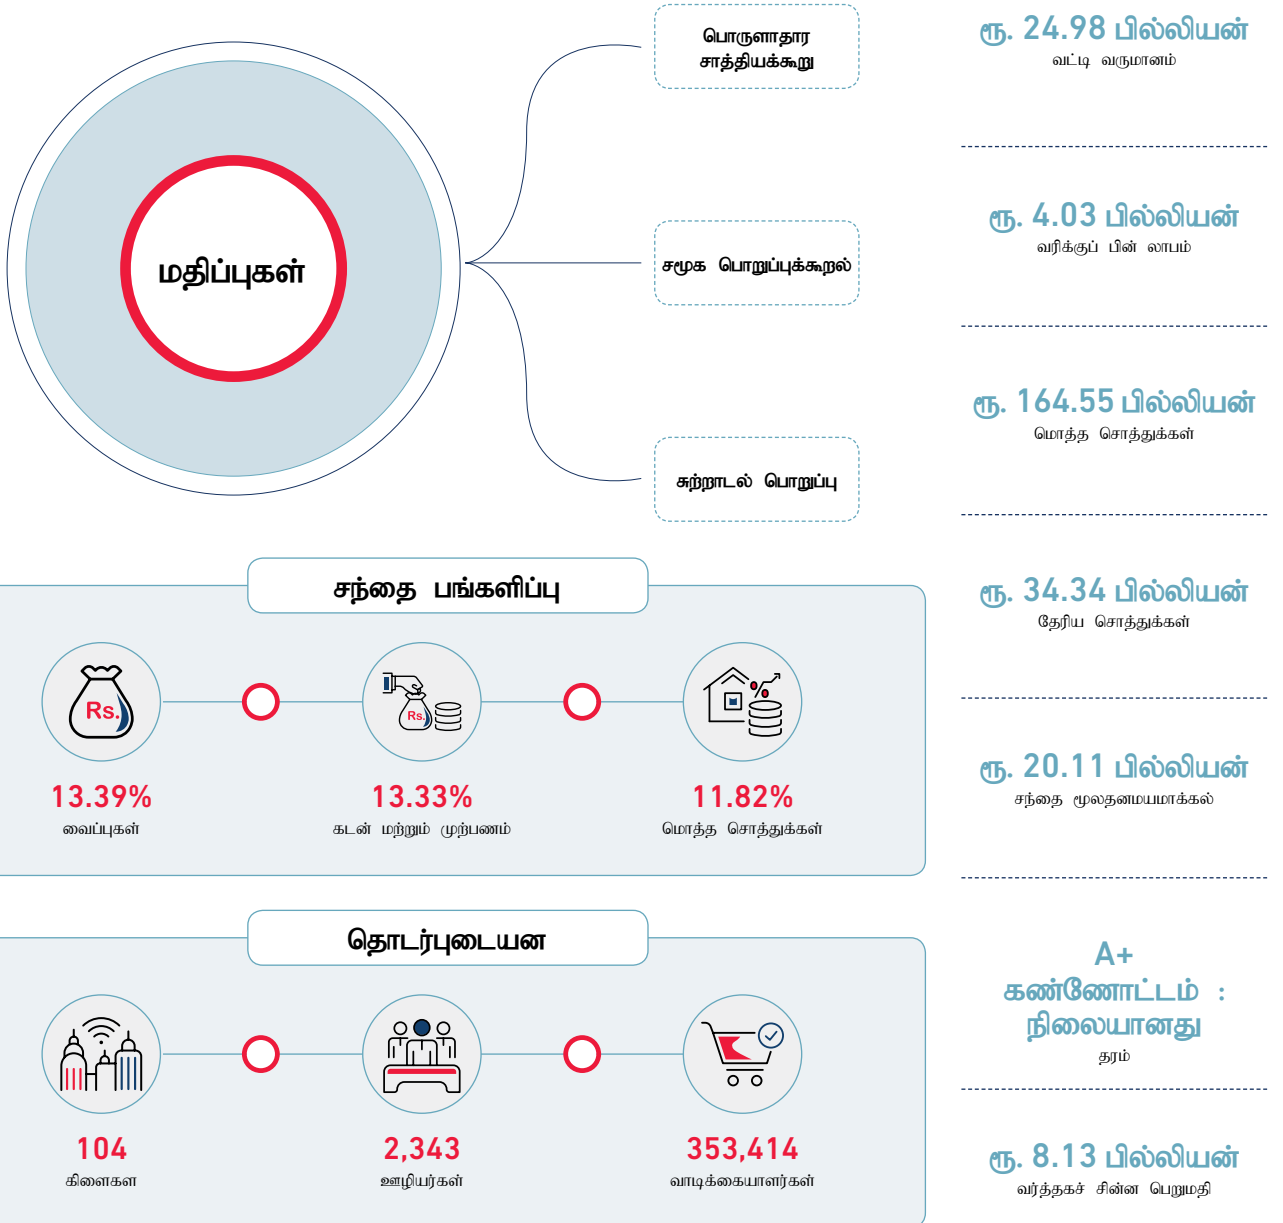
மதிப்புகள்

பொருளாதார சாத்தியக்கூறு

சமூக பொறுப்புக்கூறல்

சுற்றாடல் பொறுப்பு

ரூ. 24.98 பில்லியன்
வட்டி வருமானம்

ரூ. 4.03 பில்லியன்
வரிக்குப் பின் லாபம்

ரூ. 164.55 பில்லியன்
மொத்த சொத்துக்கள்

ரூ. 34.34 பில்லியன்
தேறிய சொத்துக்கள்

ரூ. 20.11 பில்லியன்
சந்தை மூலதனமயமாக்கல்

A+
கண்ணோட்டம் : நிலையானது
தரம்

ரூ. 8.13 பில்லியன்
வர்த்தகச் சின்ன பெறுமதி

சந்தை பங்களிப்பு

Rs.

13.39%
வைப்புகள்

Rs.

13.33%
கடன் மற்றும் முற்பணம்

11.82%
மொத்த சொத்துக்கள்

தொடர்புடையன

104
கிளைகள்

2,343
ஊழியர்கள்

353,414
வாடிக்கையாளர்கள்